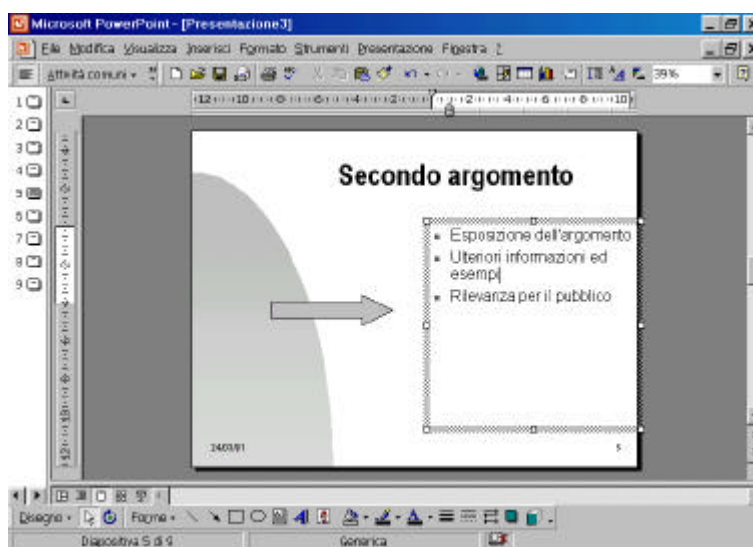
Microsoft PowerPoint - [Presentazione3]

File Modifica Visualizza Inserisci Formato Strumenti Presentazione Finestra ?

Attività comuni 39%

1
2
3
4
5
6
7
8
9

12 10 8 6 4 2 0 2 4 6 8 10

Secondo argomento

- Esposizione dell'argomento
- Ulteriori informazioni ed esempi
- Rilevanza per il pubblico

24/03/01

5

Disegno Forme

Diapositiva 5 di 9 Generica